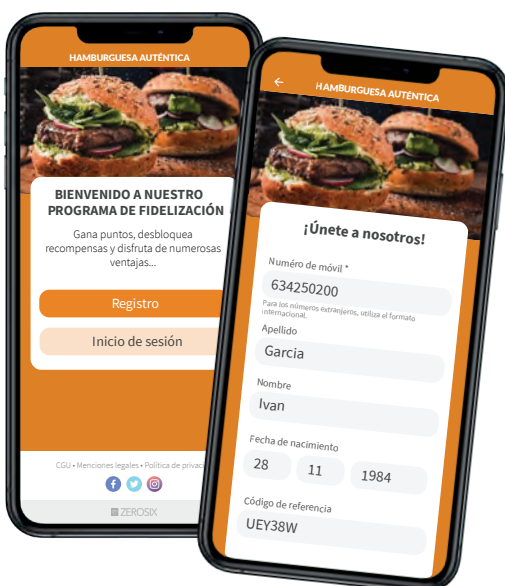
HAMBURGUESA AUTÉNTICA

BIENVENIDO A NUESTRO PROGRAMA DE FIDELIZACIÓN

Gana puntos, desbloquea recompensas y disfruta de numerosas ventajas...

Registro

Inicio de sesión

CGU • Menciones legales • Política de privaci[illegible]

ZEROSIX

←

HAMBURGUESA AUTÉNTICA

¡Únete a nosotros!

Número de móvil *

634250200

Para los números extranjeros, utiliza el formato internacional.

Apellido

Garcia

Nombre

Ivan

Fecha de nacimiento

28

11

1984

Código de referencia

UEY38W